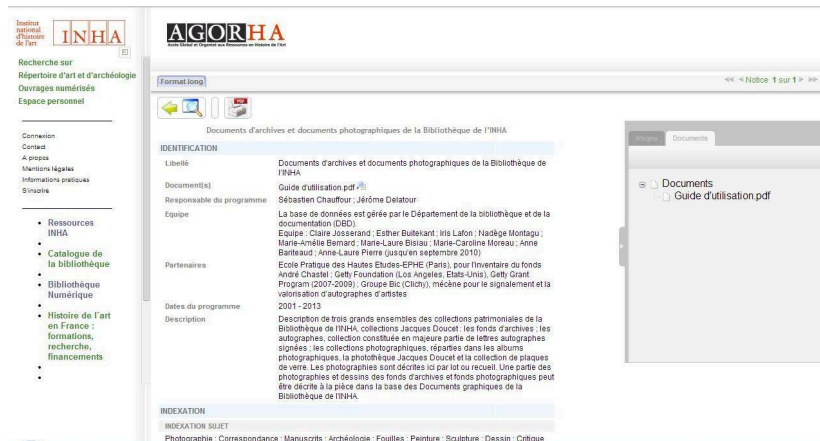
Institut national d'histoire de l'art INHA

Recherche sur
Répertoire d'art et d'archéologie
Ouvrages numérisés
Espace personnel

Connexion
Contact
A propos
Mentions légales
Informations pratiques
S'inscrire

- Ressources INHA
- 
- Catalogue de la bibliothèque
- 
- Bibliothèque Numérique
- 
- Histoire de l'art en France : formations, recherche, financements
- 
- 

AGORHA
Accès Global et Organisé aux Ressources en Histoire de l'Art

Format long

<< < Notice 1 sur 1 > >>

Documents d'archives et documents photographiques de la Bibliothèque de l'INHA

IDENTIFICATION

| | |
|---|---|
| Libellé | Documents d'archives et documents photographiques de la Bibliothèque de l'INHA |
| Document(s) | Guide d'utilisation.pdf |
| Responsable du programme | Sébastien Chauffour ; Jérôme Delatour |
| Equipe | La base de données est gérée par le Département de la bibliothèque et de la documentation (DBD). Equipe : Claire Josserand ; Esther Buitekant ; Iris Lafon ; Nadège Montagu ; Marie-Amélie Bernard ; Marie-Laure Bisiau ; Marie-Caroline Moreau ; Anne Bariteaud ; Anne-Laure Pierre (jusqu'en septembre 2010) |
| Partenaires | Ecole Pratique des Hautes Etudes-EPHE (Paris), pour l'inventaire du fonds André Chastel ; Getty Foundation (Los Angeles, Etats-Unis), Getty Grant Program (2007-2009) ; Groupe Bic (Clichy), mécène pour le signalement et la valorisation d'autographes d'artistes |
| Dates du programme | 2001 - 2013 |
| Description | Description de trois grands ensembles des collections patrimoniales de la Bibliothèque de l'INHA, collections Jacques Doucet : les fonds d'archives ; les autographes, collection constituée en majeure partie de lettres autographes signées ; les collections photographiques, réparties dans les albums photographiques, la photothèque Jacques Doucet et la collection de plaques de verre. Les photographies sont décrites ici par lot ou recueil. Une partie des photographies et dessins des fonds d'archives et fonds photographiques peut être décrite à la pièce dans la base des Documents graphiques de la Bibliothèque de l'INHA. |

INDEXATION

INDEXATION SUJET

Photographie ; Correspondance ; Manuscrits ; Archéologie ; Fouilles ; Peinture ; Sculpture ; Dessin ; Critique

Images Documents

Documents
Guide d'utilisation.pdf